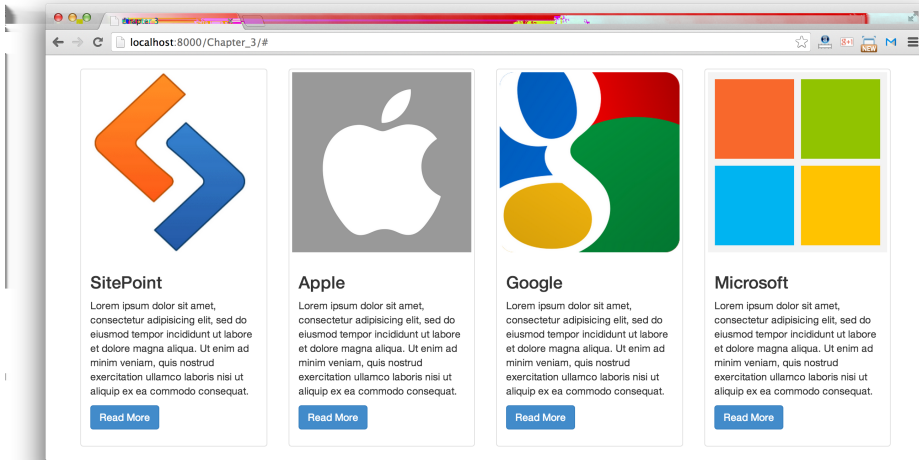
localhost:8000/Chapter_3/#

SitePoint

Lorem ipsum dolor sit amet, consectetur adipisicing elit, sed do eiusmod tempor incididunt ut labore et dolore magna aliqua. Ut enim ad minim veniam, quis nostrud exercitation ullamco laboris nisi ut aliquip ex ea commodo consequat.

Read More

Apple

Lorem ipsum dolor sit amet, consectetur adipisicing elit, sed do eiusmod tempor incididunt ut labore et dolore magna aliqua. Ut enim ad minim veniam, quis nostrud exercitation ullamco laboris nisi ut aliquip ex ea commodo consequat.

Read More

Google

Lorem ipsum dolor sit amet, consectetur adipisicing elit, sed do eiusmod tempor incididunt ut labore et dolore magna aliqua. Ut enim ad minim veniam, quis nostrud exercitation ullamco laboris nisi ut aliquip ex ea commodo consequat.

Read More

Microsoft

Lorem ipsum dolor sit amet, consectetur adipisicing elit, sed do eiusmod tempor incididunt ut labore et dolore magna aliqua. Ut enim ad minim veniam, quis nostrud exercitation ullamco laboris nisi ut aliquip ex ea commodo consequat.

Read More